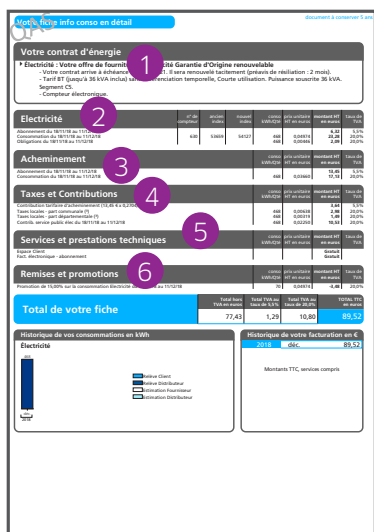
Votre fiche info conso en détail
document à conserver 5 ans

Votre contrat d'énergie

1

Électricité : Votre offre de fourniture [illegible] Garantie d'Origine renouvelable
- Votre contrat arrive à échéance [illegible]. Il sera renouvelé tacitement (préavis de résiliation : 2 mois).
- Tarif BT (jusqu'à 36 kVA inclus) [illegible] différenciation temporelle, Courte utilisation. Puissance souscrite 36 kVA. Segment C5.
- Compteur électronique.

| Électricité 2 | n° de compteur | ancien index | nouvel index | conso kWh/Qté | prix unitaire HT en euros | montant HT en euros | taux de TVA |
|---|---|---|---|---|---|---|---|
| Abonnement du 18/11/18 au 11/12/18 | | | | | | 6,32 | 5,5% |
| Consommation du 18/11/18 au 11/12/18 | 630 | 53669 | 54127 | 468 | 0,04974 | 23,28 | 20,0% |
| Obligations du 18/11/18 au 11/12/18 | | | | 468 | 0,00446 | 2,09 | 20,0% |

| Acheminement 3 | conso kWh/Qté | prix unitaire HT en euros | montant HT en euros | taux de TVA |
|---|---|---|---|---|
| | | | 13,05 | 5,5% |
| | 468 | 0,03660 | 17,13 | 20,0% |

| Taxes et Contributions 4 | conso kWh/Qté | prix unitaire HT en euros | montant HT en euros | taux de TVA |
|---|---|---|---|---|
| Contribution tarifaire d'acheminement (15,46 % x 8,23€) | | | 3,61 | 5,5% |
| Taxes locales - part communale (1) | 468 | 0,00630 | 2,98 | 20,0% |
| Taxes locales - part départementale (1) | 468 | 0,00315 | 1,49 | 20,0% |
| Contrib. service public élec du 18/11/18 au 11/12/18 | 468 | 0,02250 | 10,53 | 20,0% |

| Services et prestations techniques 5 | conso kWh/Qté | prix unitaire HT en euros | montant HT en euros | taux de TVA |
|---|---|---|---|---|
| Espace Client | | | Gratuit | |
| Fact. électronique - abonnement | | | Gratuit | |

| Remises et promotions 6 | conso kWh/Qté | prix unitaire HT en euros | montant HT en euros | taux de TVA |
|---|---|---|---|---|
| Promotion de 15,00% sur la consommation Électricité du 18/11/18 au 11/12/18 | 70 | 0,04974 | -3,48 | 20,0% |

| Total de votre fiche | Total hors TVA en euros | Total TVA au taux de 5,5% | Total TVA au taux de 20,0% | TOTAL TTC en euros |
|---|---|---|---|---|
| | 77,43 | 1,29 | 10,80 | 89,52 |

Historique de vos consommations en kWh
Électricité
Relevé Client
Relevé Distributeur
Estimation Fournisseur
Estimation Distributeur

Historique de votre facturation en €
| 2018 | déc. | 89,52 |
|---|---|---|

Montants TTC, services compris